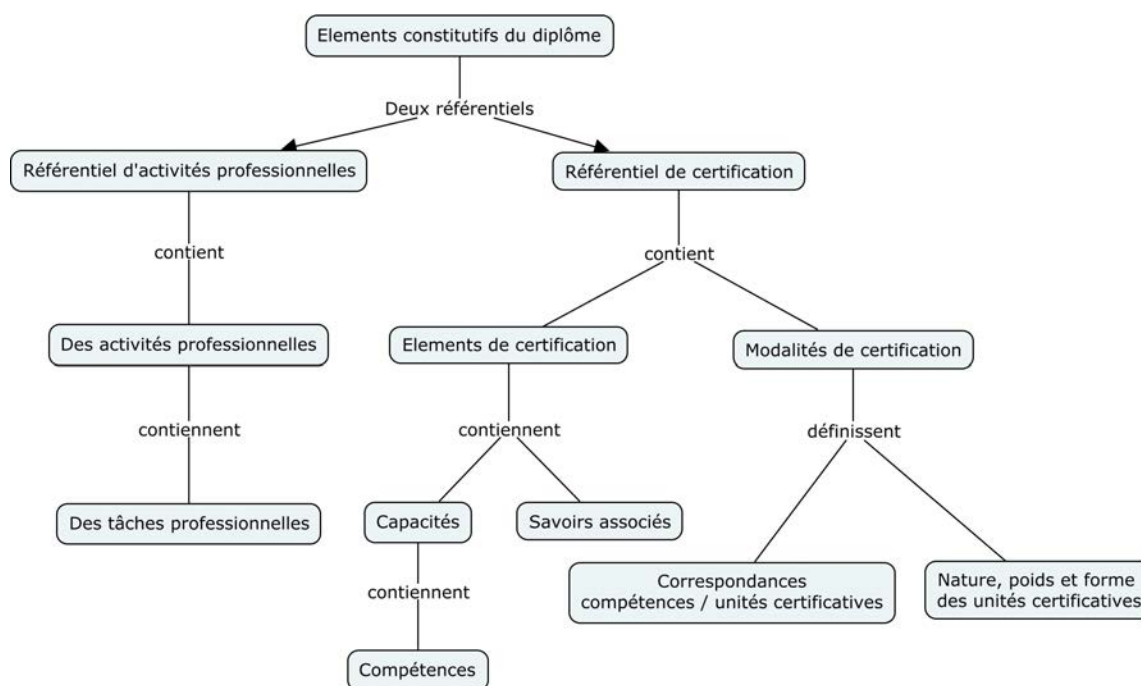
Elements constitutifs du diplôme

Deux référentiels

Référentiel d'activités professionnelles

Référentiel de certification

contient

contient

Des activités professionnelles

Elements de certification

Modalités de certification

contiennent

contiennent

définissent

Des tâches professionnelles

Capacités

Savoirs associés

contiennent

Correspondances compétences / unités certificatives

Nature, poids et forme des unités certificatives

Compétences